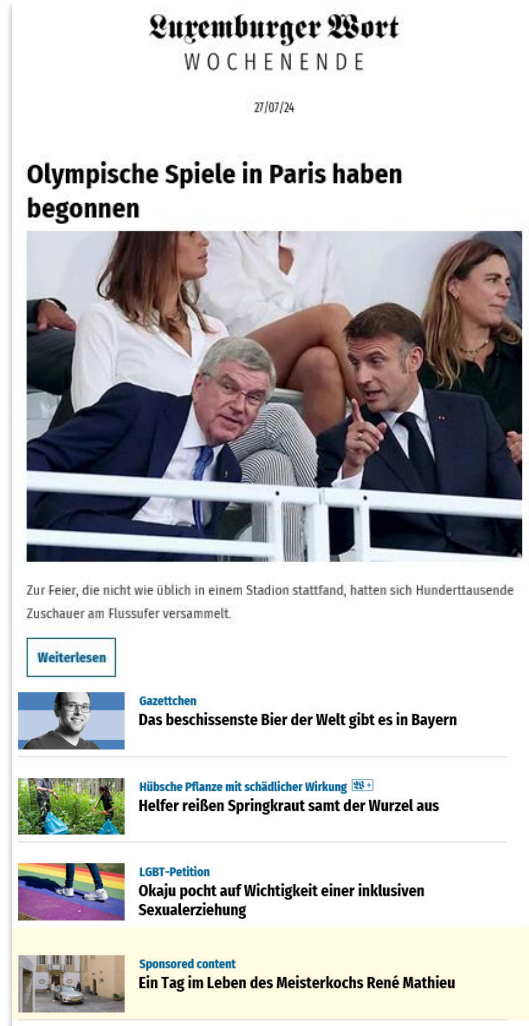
Luxemburger Wort
WOCHENENDE

27/07/24

Olympische Spiele in Paris haben begonnen

Zur Feier, die nicht wie üblich in einem Stadion stattfand, hatten sich Hunderttausende Zuschauer am Flussufer versammelt.

Weiterlesen

Gazettchen
Das beschissenste Bier der Welt gibt es in Bayern

Hübsche Pflanze mit schädlicher Wirkung W+
Helfer reißen Springkraut samt der Wurzel aus

LGBT-Petition
Okaju pocht auf Wichtigkeit einer inklusiven Sexualerziehung

Sponsored content
Ein Tag im Leben des Meisterkochs René Mathieu